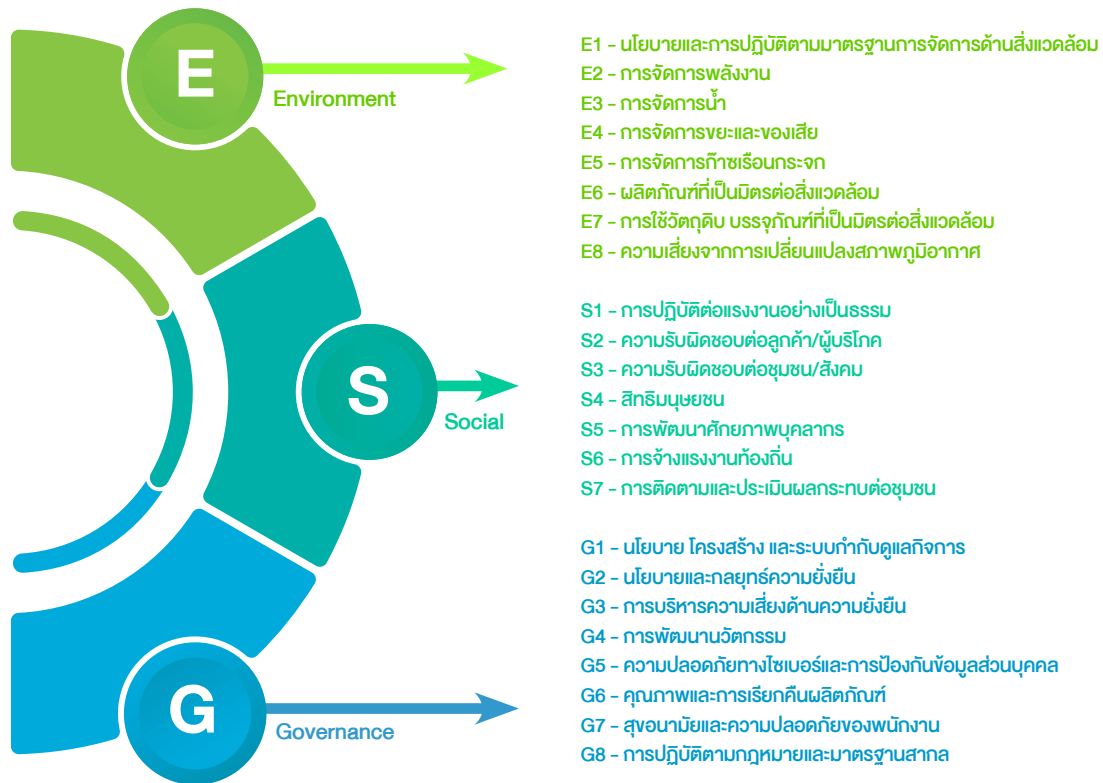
E

Environment

E1 - นโยบายและการปฏิบัติตามมาตรฐานการจัดการด้านสิ่งแวดล้อม
E2 - การจัดการพลังงาน
E3 - การจัดการน้ำ
E4 - การจัดการขยะและของเสีย
E5 - การจัดการก๊าซเรือนกระจก
E6 - ผลิตภัณฑ์ที่เป็นมิตรต่อสิ่งแวดล้อม
E7 - การใช้วัตถุดิบ บรรจุภัณฑ์ที่เป็นมิตรต่อสิ่งแวดล้อม
E8 - ความเสี่ยงจากการเปลี่ยนแปลงสภาพภูมิอากาศ

S

Social

S1 - การปฏิบัติต่อแรงงานอย่างเป็นธรรม
S2 - ความรับผิดชอบต่อลูกค้า/ผู้บริโภค
S3 - ความรับผิดชอบต่อชุมชน/สังคม
S4 - สิทธิมนุษยชน
S5 - การพัฒนาศักยภาพบุคลากร
S6 - การจ้างแรงงานท้องถิ่น
S7 - การติดตามและประเมินผลกระทบต่อชุมชน

G

Governance

G1 - นโยบาย โครงสร้าง และระบบกำกับดูแลกิจการ
G2 - นโยบายและกลยุทธ์ความยั่งยืน
G3 - การบริหารความเสี่ยงด้านความยั่งยืน
G4 - การพัฒนานวัตกรรม
G5 - ความปลอดภัยทางไซเบอร์และการป้องกันข้อมูลส่วนบุคคล
G6 - คุณภาพและการเรียกคืนผลิตภัณฑ์
G7 - สุขอนามัยและความปลอดภัยของพนักงาน
G8 - การปฏิบัติตามกฎหมายและมาตรฐานสากล